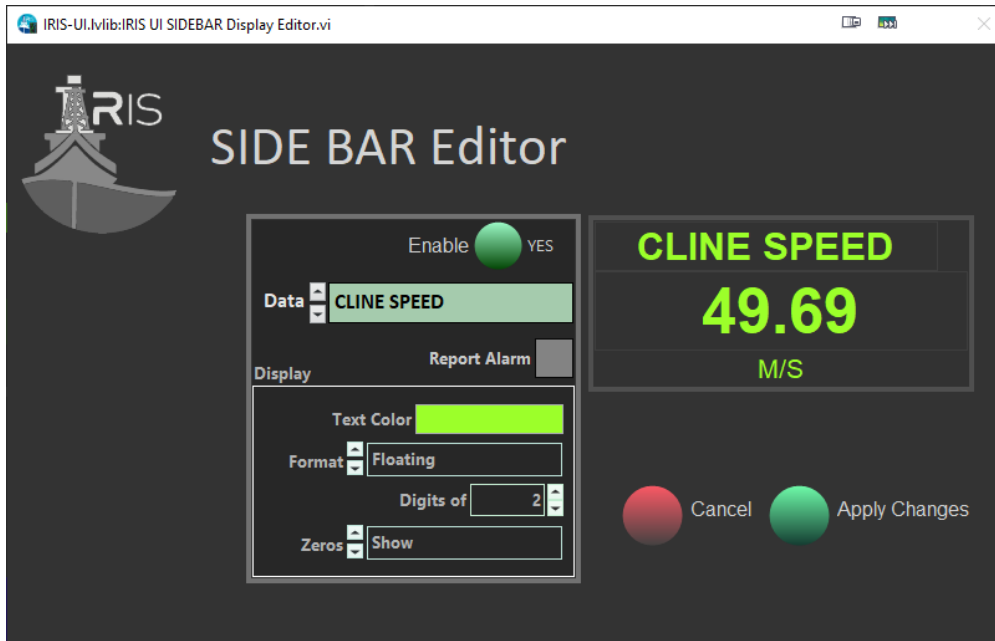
IRIS-UI.lvlib:IRIS UI SIDEBAR Display Editor.vi

IRIS

SIDE BAR Editor

Enable YES

Data CLINE SPEED

Report Alarm

Display

Text Color

Format Floating

Digits of 2

Zeros Show

CLINE SPEED

49.69

M/S

Cancel

Apply Changes